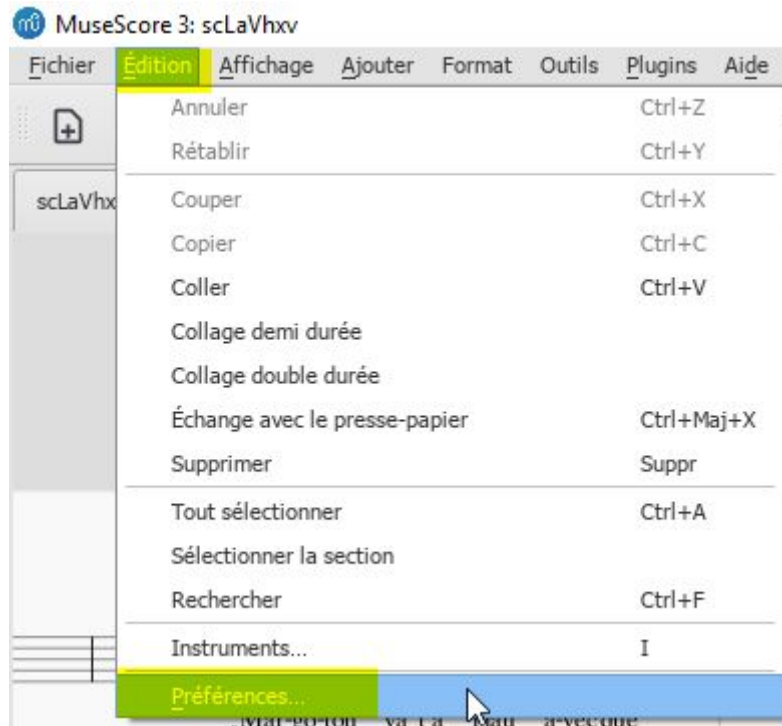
MuseScore 3: scLaVhxv

Fichier Édition Affichage Ajouter Format Outils Plugins Aide

scLaVhx

Annuler Ctrl+Z
Rétablir Ctrl+Y
Couper Ctrl+X
Copier Ctrl+C
Coller Ctrl+V
Collage demi durée
Collage double durée
Échange avec le presse-papier Ctrl+Maj+X
Supprimer Suppr
Tout sélectionner Ctrl+A
Sélectionner la section
Rechercher Ctrl+F
Instruments... I
Préférences...

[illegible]